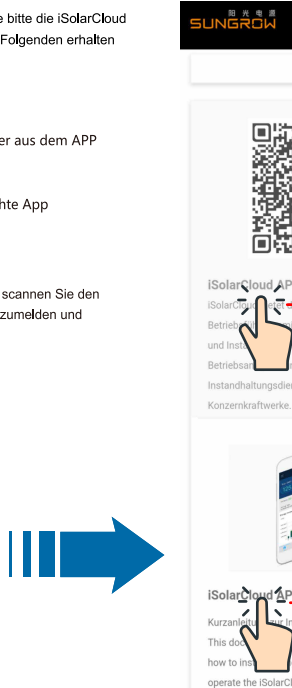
e bitte die iSolarCloud
Folgenden erhalten

er aus dem APP

hte App

scannen Sie den
zumelden und

阳光电源
SUNGROW

iSolarCloud AP
iSolarCl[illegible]
Betrieb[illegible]
und Inst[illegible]
Betriebsan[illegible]
Instandhaltungsdie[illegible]
Konzernkraftwerke.

iSolarCloud AP
Kurzanleit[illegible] I
This do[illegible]
how to ins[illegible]
operate the iSolarCl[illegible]